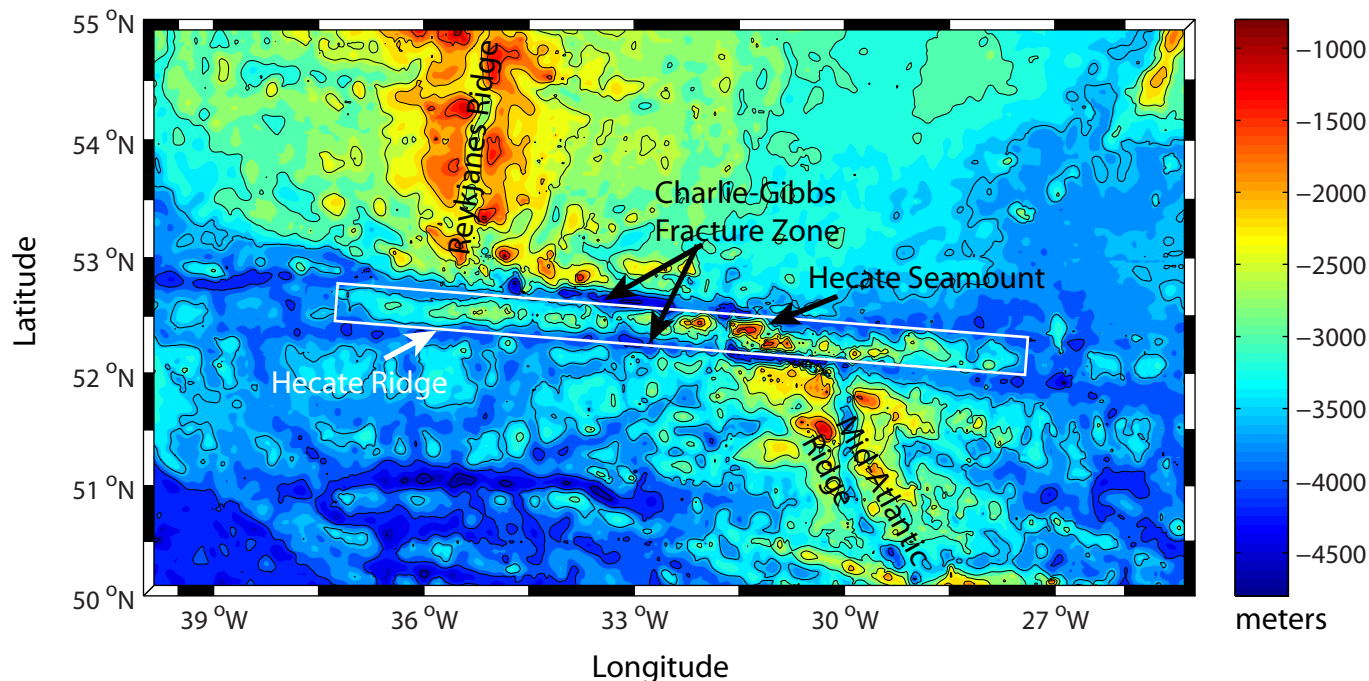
55 °N
54 °N
53 °N
52 °N
51 °N
50 °N
Latitude
Reykjanes Ridge
Charlie-Gibbs Fracture Zone
Hecate Seamount
Hecate Ridge
Mid-Atlantic Ridge
39 °W
36 °W
33 °W
30 °W
27 °W
Longitude
−1000
−1500
−2000
−2500
−3000
−3500
−4000
−4500
meters